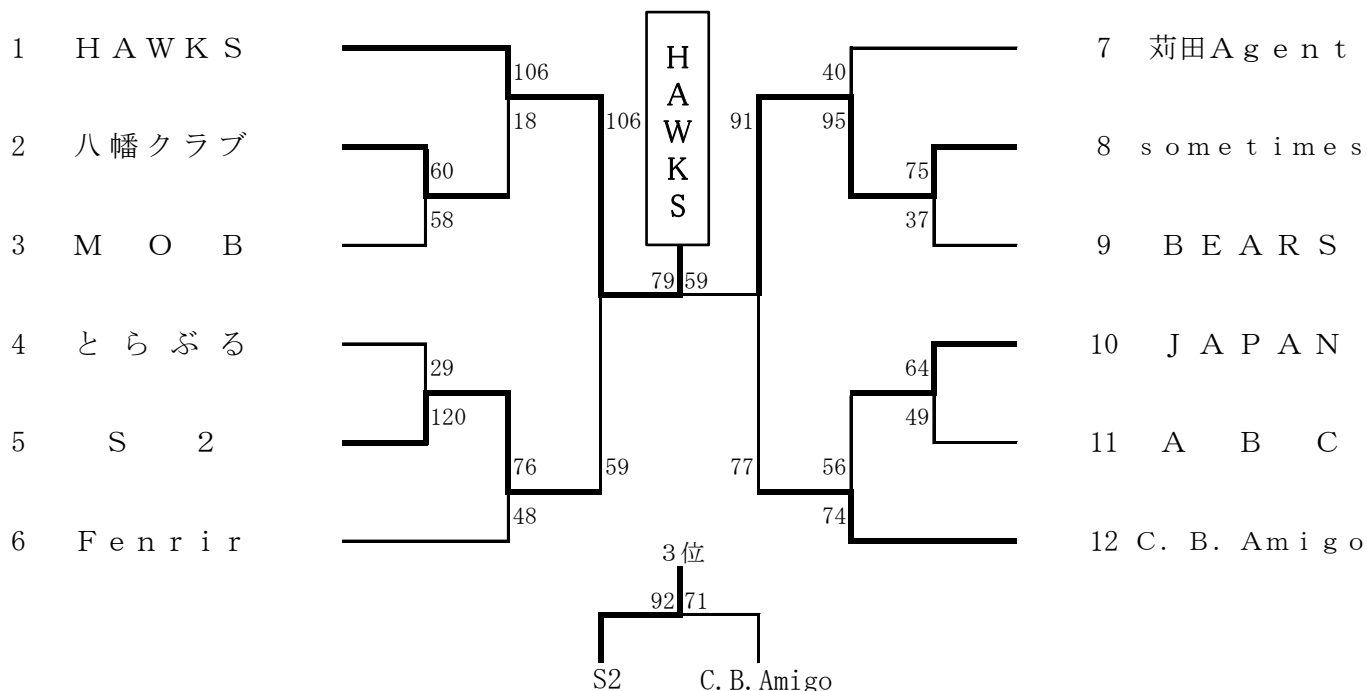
1 HAWKS

2 八幡クラブ

3 MOB

4 とらぶる

5 S2

6 Fenrir

106
18
60
58
29
120
76
48
106
59

HAWKS

79 59

91
77
40
95
75
37
64
49
56
74

7 苅田Agent

8 sometimes

9 BEARS

10 JAPAN

11 ABC

12 C. B. Amigo

3位

92 71

S2 C.B.Amigo